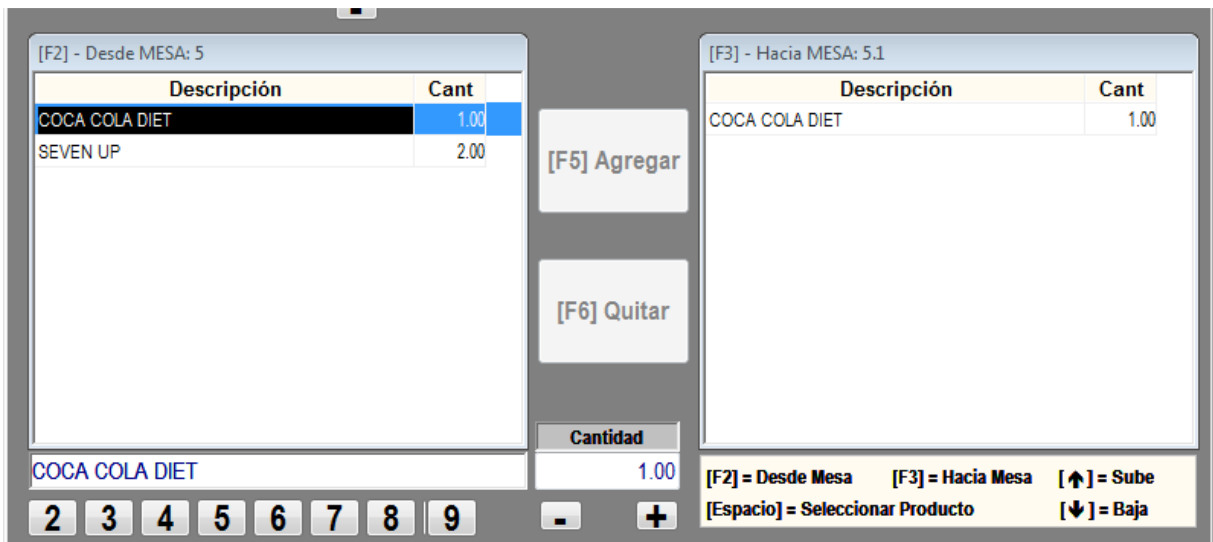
[F2] - Desde MESA: 5

| Descripción | Cant |
|---|---|
| COCA COLA DIET | 1.00 |
| SEVEN UP | 2.00 |

[F5] Agregar

[F6] Quitar

[F3] - Hacia MESA: 5.1

| Descripción | Cant |
|---|---|
| COCA COLA DIET | 1.00 |

COCA COLA DIET

Cantidad

1.00

[F2] = Desde Mesa [F3] = Hacia Mesa [↑] = Sube

[Espacio] = Seleccionar Producto [↓] = Baja

2 3 4 5 6 7 8 9

- +